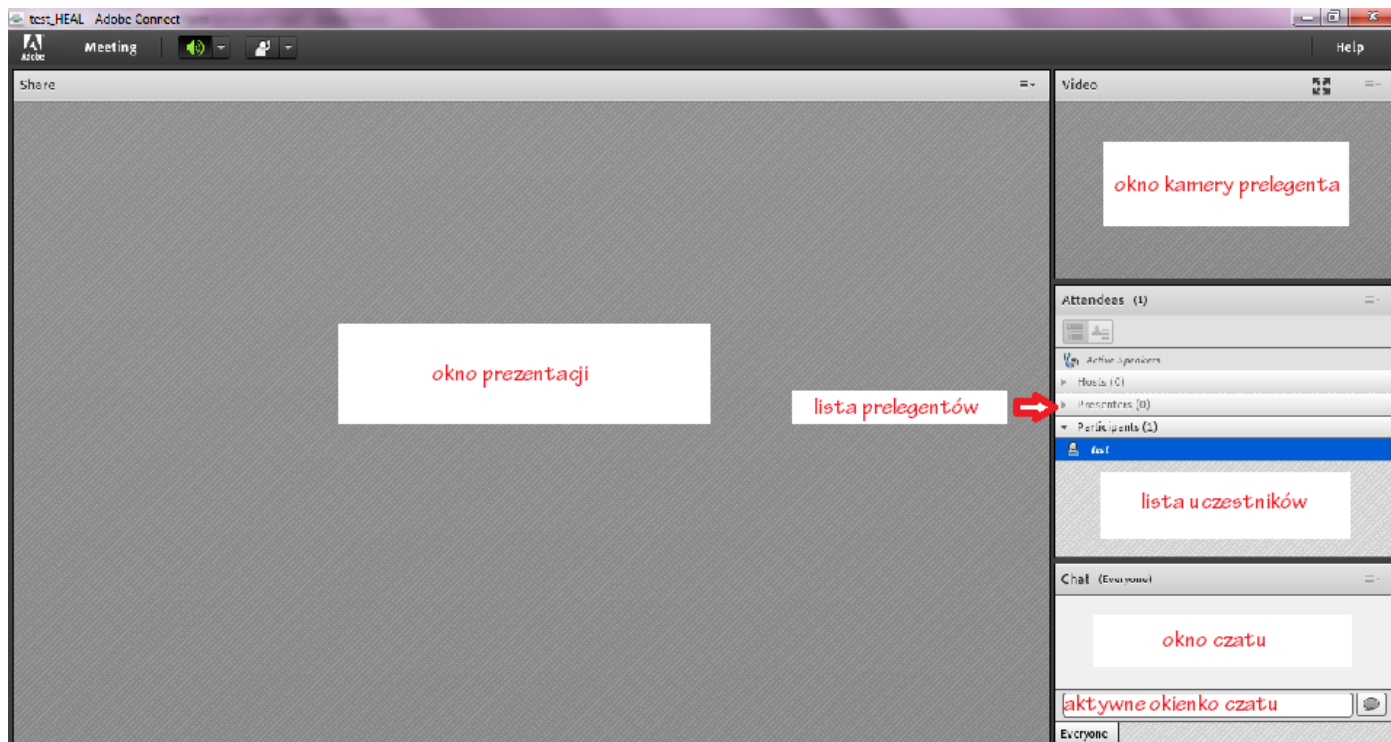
test_HEAL Adobe Connect

Adobe Meeting Help

Share

okno prezentacji

Video

okno kamery prelegenta

Attendees (1)

Active Speakers
Hosts (0)
Presenters (0)
Participants (1)
test

lista prelegentów

lista uczestników

Chat (Everyone)

okno czatu

aktywne okienko czatu

Everyone